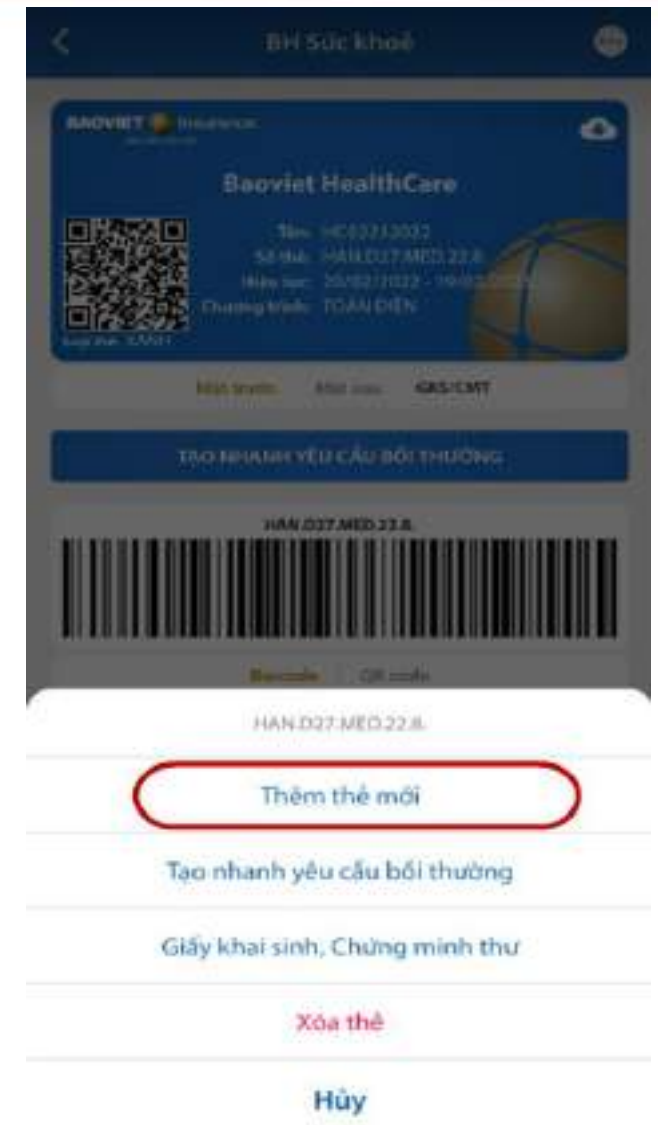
BH Sức khoẻ

BAOVIET Insurance

Baoviet HealthCare

Tên: HC02232022
Số thẻ: HAN.D27.MED.22.8.
Hiệu lực: 20/02/2022 - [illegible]
Chương trình: TOÀN DIỆN

Mặt trước Mặt sau GKS/CMT

TẠO NHANH YÊU CẦU BỒI THƯỜNG

HAN.D27.MED.22.8.

Barcode QR code

HAN.D27.MED.22.8.

Thêm thẻ mới

Tạo nhanh yêu cầu bồi thường

Giấy khai sinh, Chứng minh thư

Xóa thẻ

Hủy